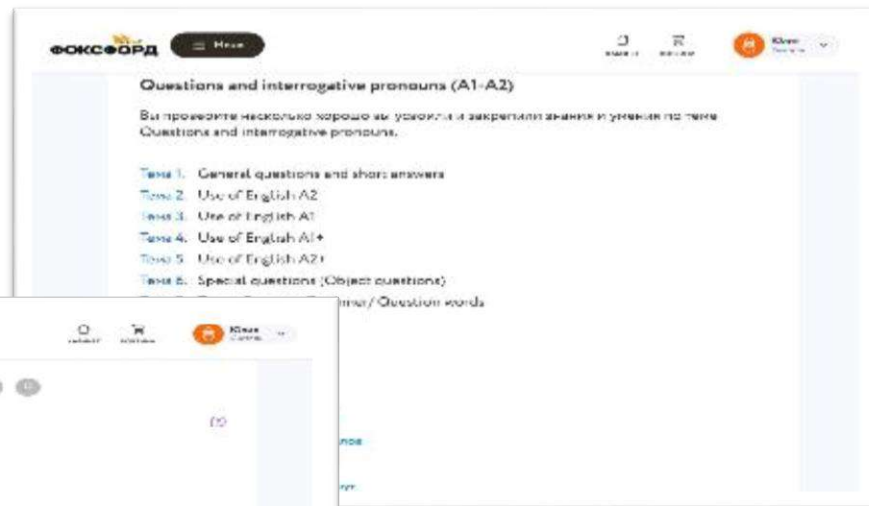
ФОКСФОРД Меню

Юлия

Questions and interrogative pronouns (A1-A2)

Вы проверите насколько хорошо вы усвоили и закрепили знания и умения по теме Questions and interrogative pronouns.

Тема 1. General questions and short answers
Тема 2. Use of English A2
Тема 3. Use of English A1
Тема 4. Use of English A1+
Тема 5. Use of English A2+
Тема 6. Special questions (Object questions)
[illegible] mmar/ Question words

Юлия

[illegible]

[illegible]нов

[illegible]ут